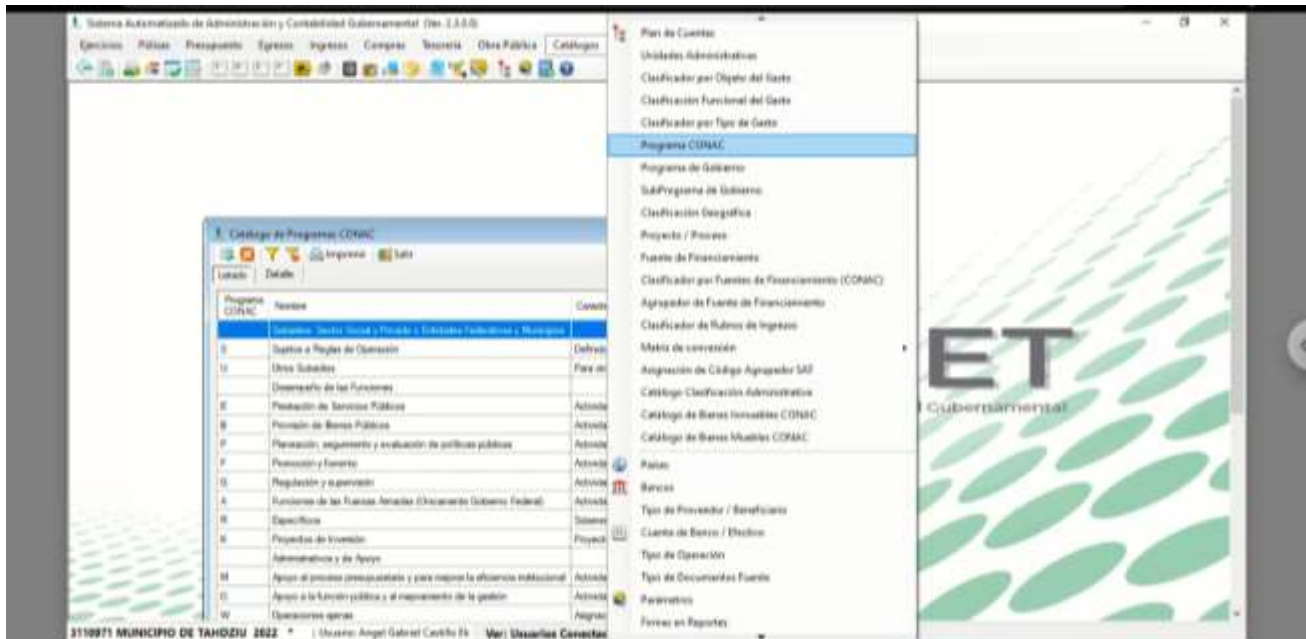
Sistema Automatizado de Administración y Contabilidad Gubernamental (Ver. 2.3.0.0)

Ejercicios Pólizas Presupuesto Egresos Ingresos Compras Tesorería Obra Pública Catálogos

Plan de Cuentas
Unidades Administrativas
Clasificador por Objeto del Gasto
Clasificación Funcional del Gasto
Clasificador por Tipo de Gasto
Programa CONAC
Programa de Gobierno
SubPrograma de Gobierno
Clasificación Geográfica
Proyecto / Proceso
Fuente de Financiamiento
Clasificador por Fuentes de Financiamiento (CONAC)
Agrupador de Fuente de Financiamiento
Clasificador de Rubros de Ingresos
Matriz de conversión
Asignación de Código Agrupador SAT
Catálogo Clasificación Administrativa
Catálogo de Bienes Inmuebles CONAC
Catálogo de Bienes Muebles CONAC
Países
Bancos
Tipo de Proveedor / Beneficiario
Cuenta de Banco / Efectivo
Tipo de Operación
Tipo de Documentos Fuente
Parámetros
Firmas en Reportes

Catálogo de Programas CONAC
Imprimir Salir
Listado Detalle

| Programa CONAC | Nombre | Caracte |
|---|---|---|
| | Subsidios: Sector Social y Privado o Entidades Federativas y Municipios | |
| S | Sujetos a Reglas de Operación | Definido |
| U | Otros Subsidios | Para ot |
| | Desempeño de las Funciones | |
| E | Prestación de Servicios Públicos | Activida |
| B | Provisión de Bienes Públicos | Activida |
| P | Planeación, seguimiento y evaluación de políticas públicas | Activida |
| F | Promoción y fomento | Activida |
| G | Regulación y supervisión | Activida |
| A | Funciones de las Fuerzas Armadas (Únicamente Gobierno Federal) | Activida |
| R | Específicos | Solame |
| K | Proyectos de Inversión | Proyect |
| | Administrativos y de Apoyo | |
| M | Apoyo al proceso presupuestario y para mejorar la eficiencia institucional | Activida |
| O | Apoyo a la función pública y al mejoramiento de la gestión | Activida |
| W | Operaciones ajenas | Asignac |

ET
Gubernamental

3110971 MUNICIPIO DE TAHDZIU 2022 * | Usuario: Angel Gabriel Castillo Ek Ver: Usuarios Conectad